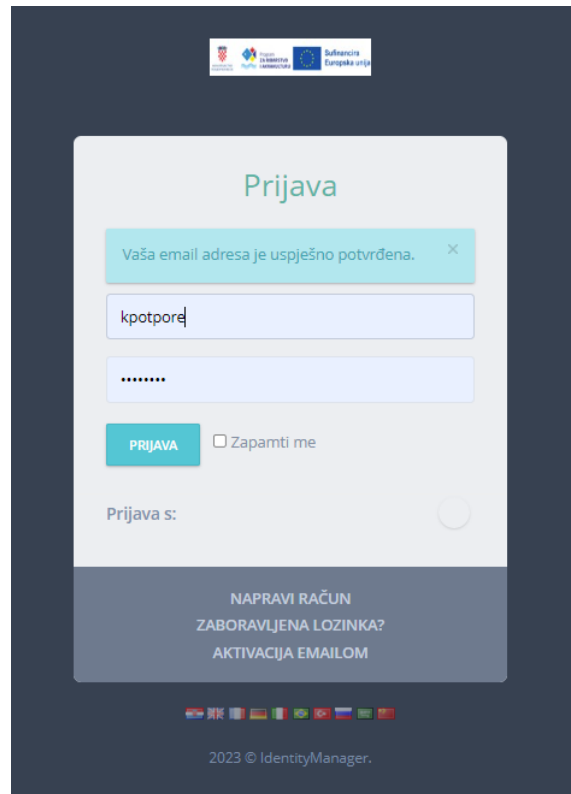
Sufinancira Europska unija

Prijava

Vaša email adresa je uspješno potvrđena. ×

kpotpore

••••••••

PRIJAVA

Zapamti me

Prijava s:

NAPRAVI RAČUN
ZABORAVLJENA LOZINKA?
AKTIVACIJA EMAILOM

2023 © IdentityManager.